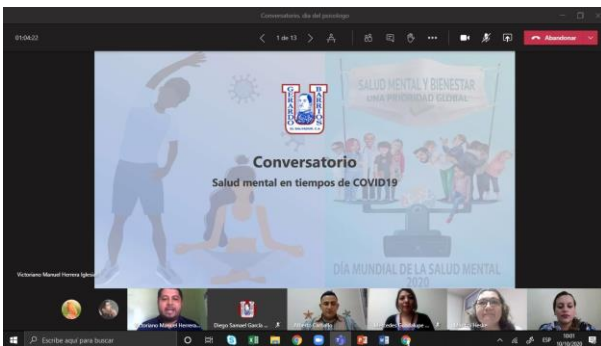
Conversatorio, día del psicólogo

01:04:22

1 de 13

Abandonar

SALUD MENTAL Y BIENESTAR
UNA PRIORIDAD GLOBAL

GERARDO BARRIOS
EL SALVADOR, C.A.

Conversatorio

Salud mental en tiempos de COVID19

DÍA MUNDIAL DE LA SALUD MENTAL
2020

Victoriano Manuel Herrera Iglesias

Victoriano Manuel Herrera...

Diego Samuel García...

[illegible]

Mercedes Guadalupe...

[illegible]

Escribe aquí para buscar

10/10/2020